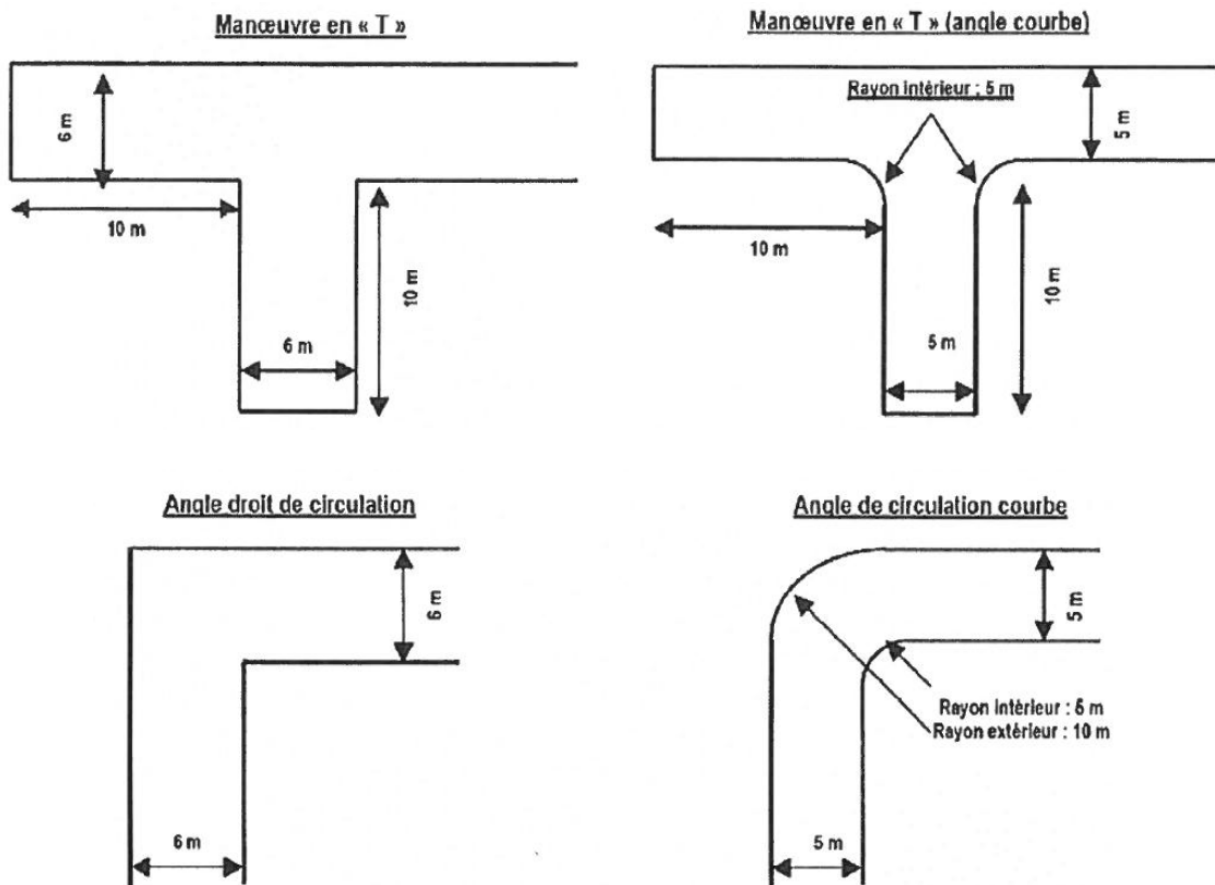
Manœuvre en « T »

6 m

10 m

10 m

6 m

Manœuvre en « T » (angle courbe)

Rayon intérieur : 5 m

5 m

10 m

10 m

5 m

Angle droit de circulation

6 m

6 m

Angle de circulation courbe

5 m

Rayon intérieur : 5 m
Rayon extérieur : 10 m

5 m